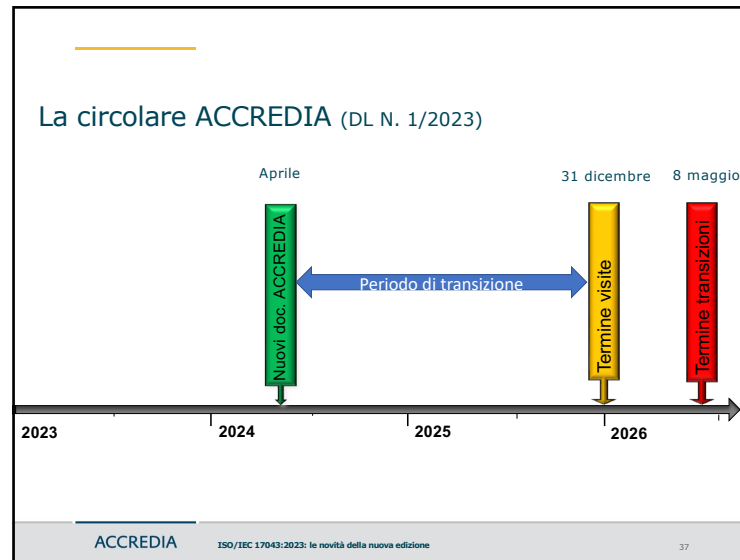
La circolare ACCREDIA (DL N. 1/2023)

Aprile

31 dicembre

8 maggio

Nuovi doc. ACCREDIA

Periodo di transizione

Termine visite

Termine transizioni

2023

2024

2025

2026

ACCREDIA

ISO/IEC 17043:2023: le novità della nuova edizione

37